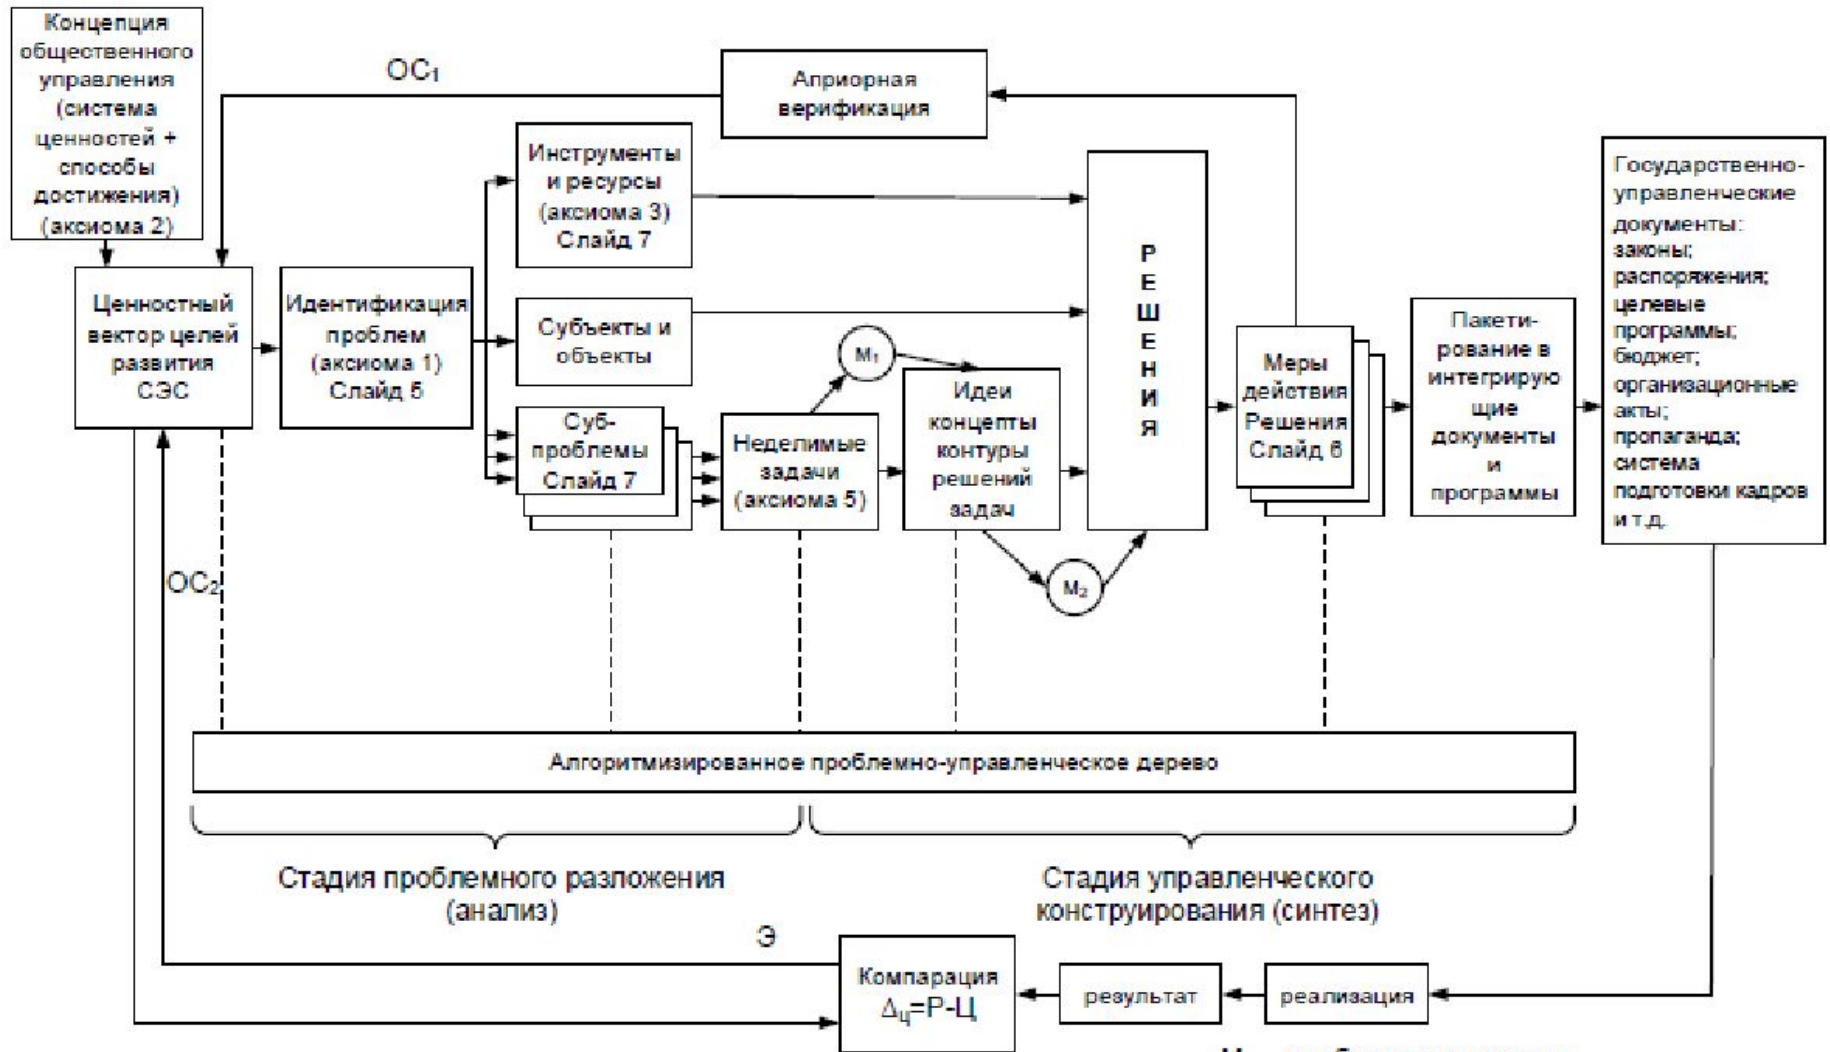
Концепция общественного управления (система ценностей + способы достижения) (аксиома 2)

$OC_1$

Априорная верификация

Инструменты и ресурсы (аксиома 3) Слайд 7

Ценностный вектор целей развития СЭС

Идентификация проблем (аксиома 1) Слайд 5

Субъекты и объекты

$M_1$

Суб-проблемы Слайд 7

Неделимые задачи (аксиома 5)

Идеи концепты контуры решений задач

Р Е Ш Е Н И Я

Меры действия Решения Слайд 6

Пакетирование в интегрирующие документы и программы

Государственно-управленческие документы: законы; распоряжения; целевые программы; бюджет; организационные акты; пропаганда; система подготовки кадров и т.д.

$OC_2$

$M_2$

Алгоритмизированное проблемно-управленческое дерево

Стадия проблемного разложения (анализ)

Стадия управленческого конструирования (синтез)

Э

Компарация $\Delta_ц$=Р-Ц

результат

реализация

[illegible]